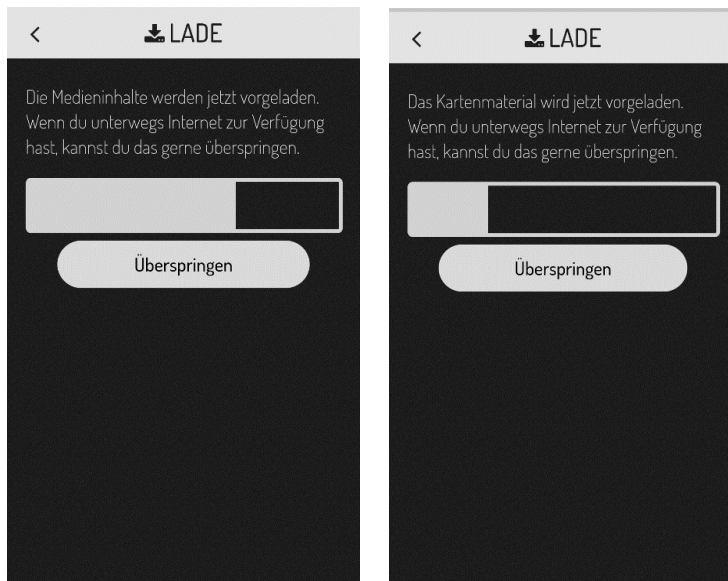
<

LADE

Die Medieninhalte werden jetzt vorgeladen. Wenn du unterwegs Internet zur Verfügung hast, kannst du das gerne überspringen.

Überspringen

<

LADE

Das Kartenmaterial wird jetzt vorgeladen. Wenn du unterwegs Internet zur Verfügung hast, kannst du das gerne überspringen.

Überspringen